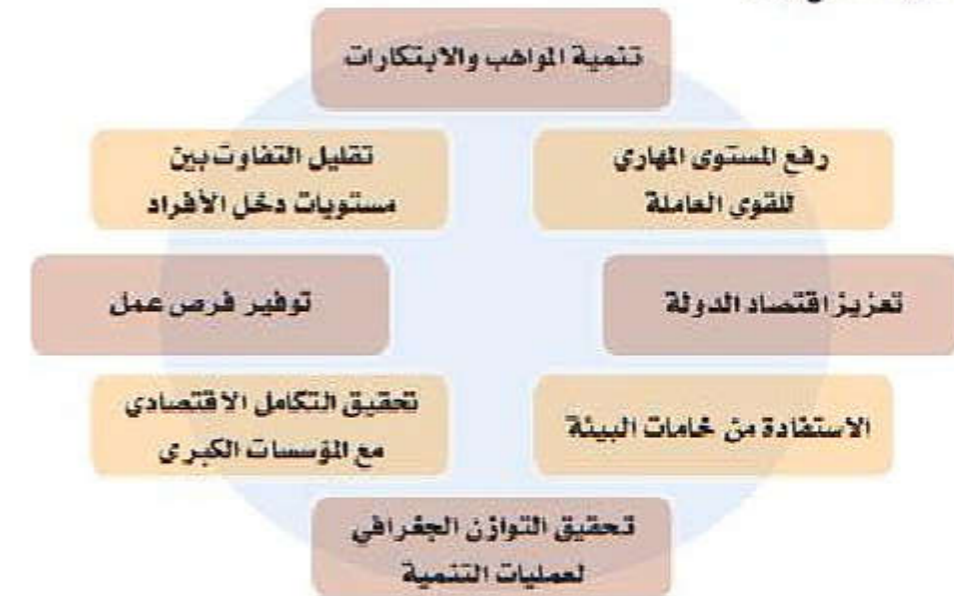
تنمية المواهب والابتكارات

رفع المستوى المهاري للقوى العاملة

تقليل التفاوت بين مستويات دخل الأفراد

تعزيز اقتصاد الدولة

توفير فرص عمل

الاستفادة من خامات البيئة

تحقيق التكامل الاقتصادي مع المؤسسات الكبرى

تحقيق التوازن الجغرافي لعمليات التنمية